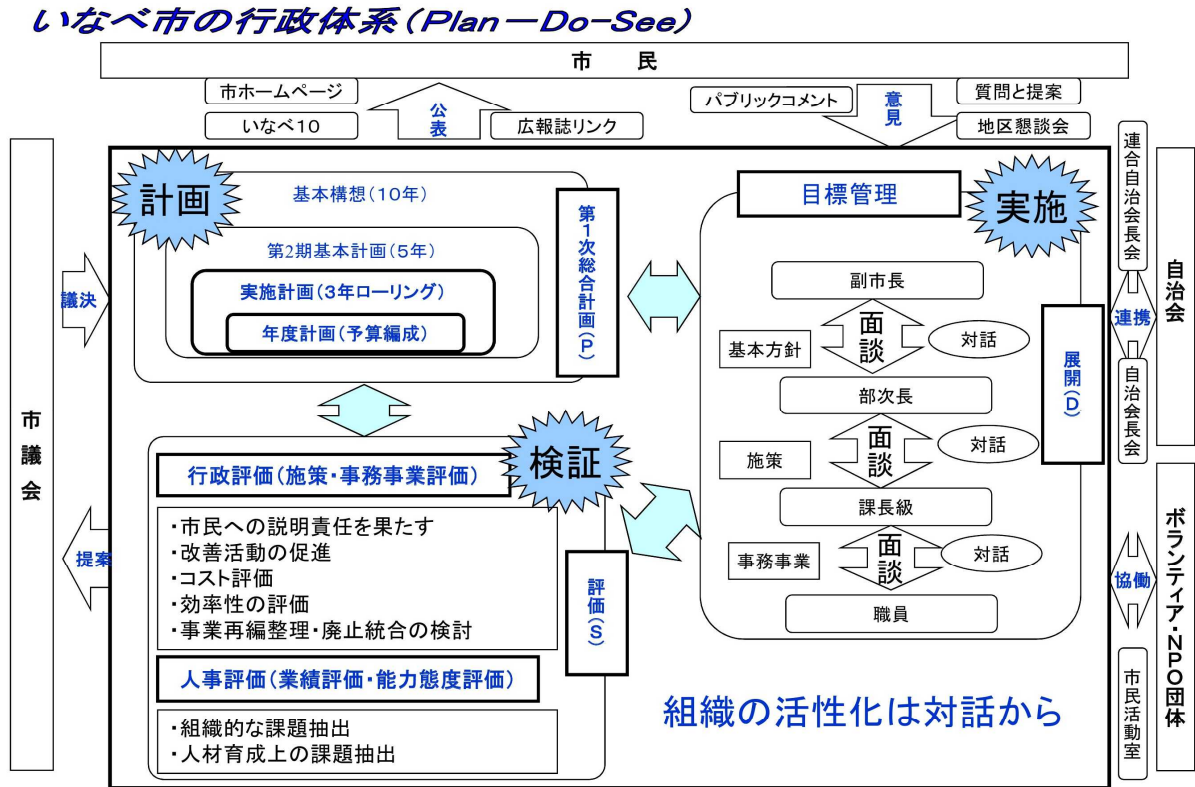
いなべ市の行政体系（Plan－Do－See）

市　民

市ホームページ
いなべ10
公表
広報誌リンク

パブリックコメント
意見
質問と提案
地区懇談会

市議会
議決
提案

計画
基本構想（10年）
第2期基本計画（5年）
実施計画（3年ローリング）
年度計画（予算編成）
第1次総合計画（P）

目標管理
実施
副市長
面談
対話
基本方針
部次長
面談
対話
施策
課長級
面談
対話
事務事業
職員
展開（D）

検証
行政評価（施策・事務事業評価）
・市民への説明責任を果たす
・改善活動の促進
・コスト評価
・効率性の評価
・事業再編整理・廃止統合の検討
評価（S）
人事評価（業績評価・能力態度評価）
・組織的な課題抽出
・人材育成上の課題抽出

組織の活性化は対話から

連合自治会長会
連携
自治会長会
自治会

協働
市民活動室
ボランティア・NPO団体